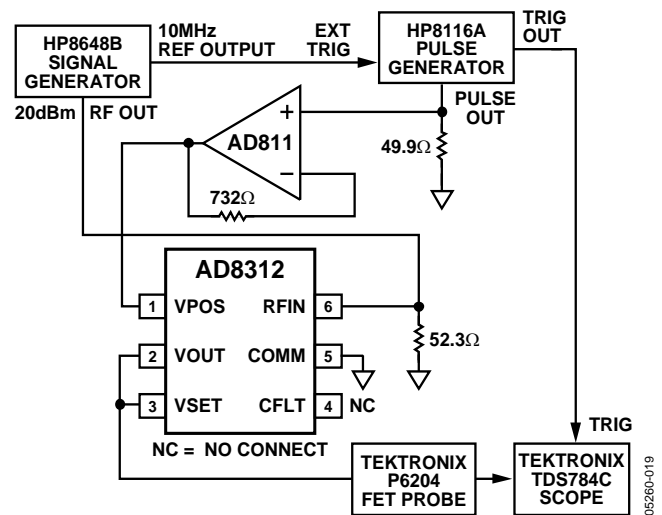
HP8648B SIGNAL GENERATOR

10MHz REF OUTPUT

EXT TRIG

HP8116A PULSE GENERATOR

TRIG OUT

20dBm RF OUT

PULSE OUT

+

AD811

−

49.9Ω

732Ω

AD8312

1 VPOS

RFIN 6

2 VOUT

COMM 5

3 VSET

CFLT 4 NC

52.3Ω

NC = NO CONNECT

TRIG

TEKTRONIX P6204 FET PROBE

TEKTRONIX TDS784C SCOPE

05260-019